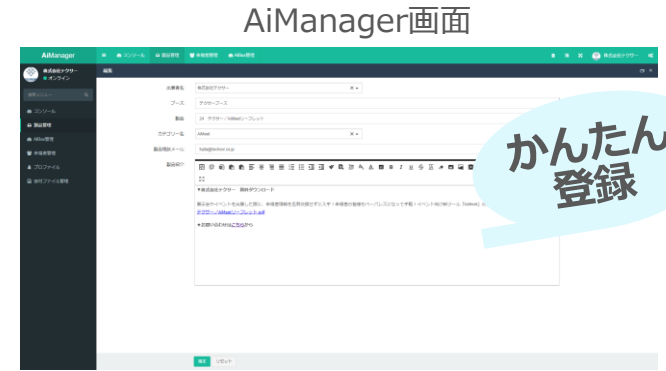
AiManager画面

AiManager

コンソール　製品管理　来場者管理　AiBot管理

株式会社テクサー

株式会社テクサー
オンライン

コンソール
製品管理
AiBot管理
来場者管理
プロファイル
添付ファイル管理

編集

出展者名　株式会社テクサー
ブース　テクサーブース
製品　テクサー / AiMatリーフレット
カテゴリー名　AiMat
製品問合メール　hello@techsor.co.jp
製品紹介

▼株式会社テクサー　資料ダウンロード

テクサー / AiMatリーフレット.pdf

▼お問い合わせはこちらから

保存　リセット

かんたん
登録